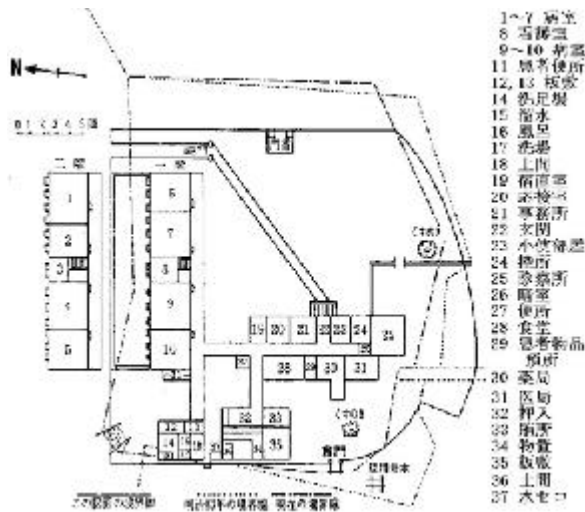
N

0 1 2 3 4 5 間

二階

一階

1
2
3
4
5

6
7
8
9
10

門番

19 20 21 22 23 24 25

28 29 30 31

32 33
34 35

表門

1~7 病室
8 看護室
9~10 部屋
11 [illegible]便所
12, 13 板敷
14 物干場
15 溜水
16 風呂
17 洗場
18 上雪
19 病室
20 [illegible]
21 事務所
22 玄関
23 小使部屋
24 台所
25 診察所
26 暗室
27 便所
28 食堂
29 患者衣品預所
30 薬局
31 区画
32 押入
33 病室
34 物置
35 板敷
36 上雪
37 大セロ